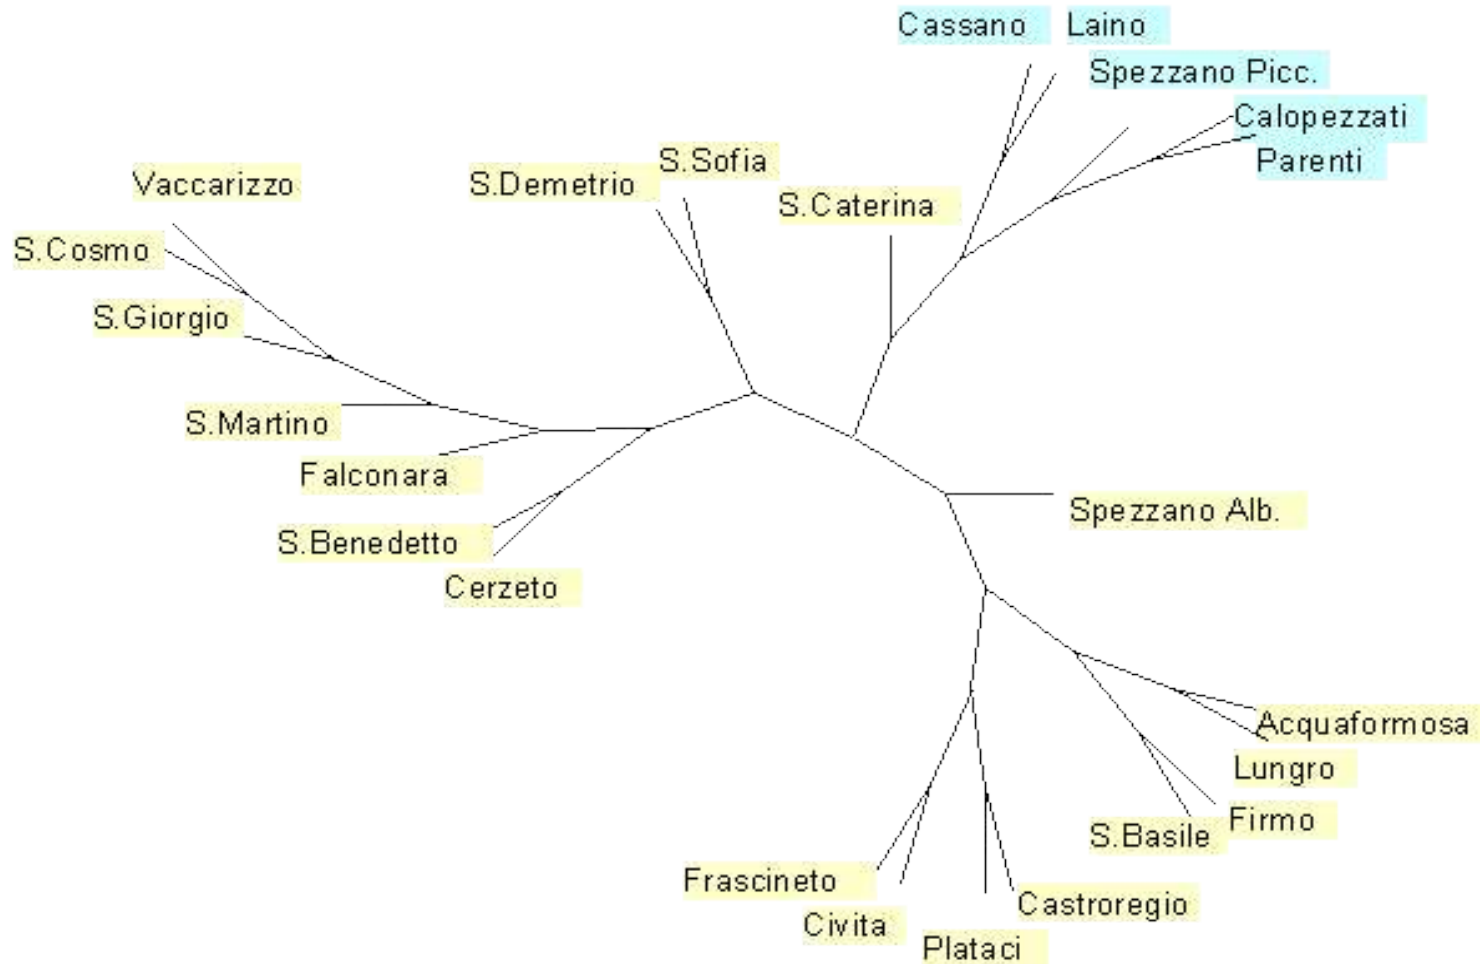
Cassano
Laino
Spezzano Picc.
Calopezzati
Parenti
S.Sofia
S.Demetrio
S.Caterina
Vaccarizzo
S.Cosmo
S.Giorgio
S.Martino
Falconara
S.Benedetto
Cerzeto
Spezzano Alb.
Acquaformosa
Lungro
Firmo
S.Basile
Frascineto
Civita
Plataci
Castroregio